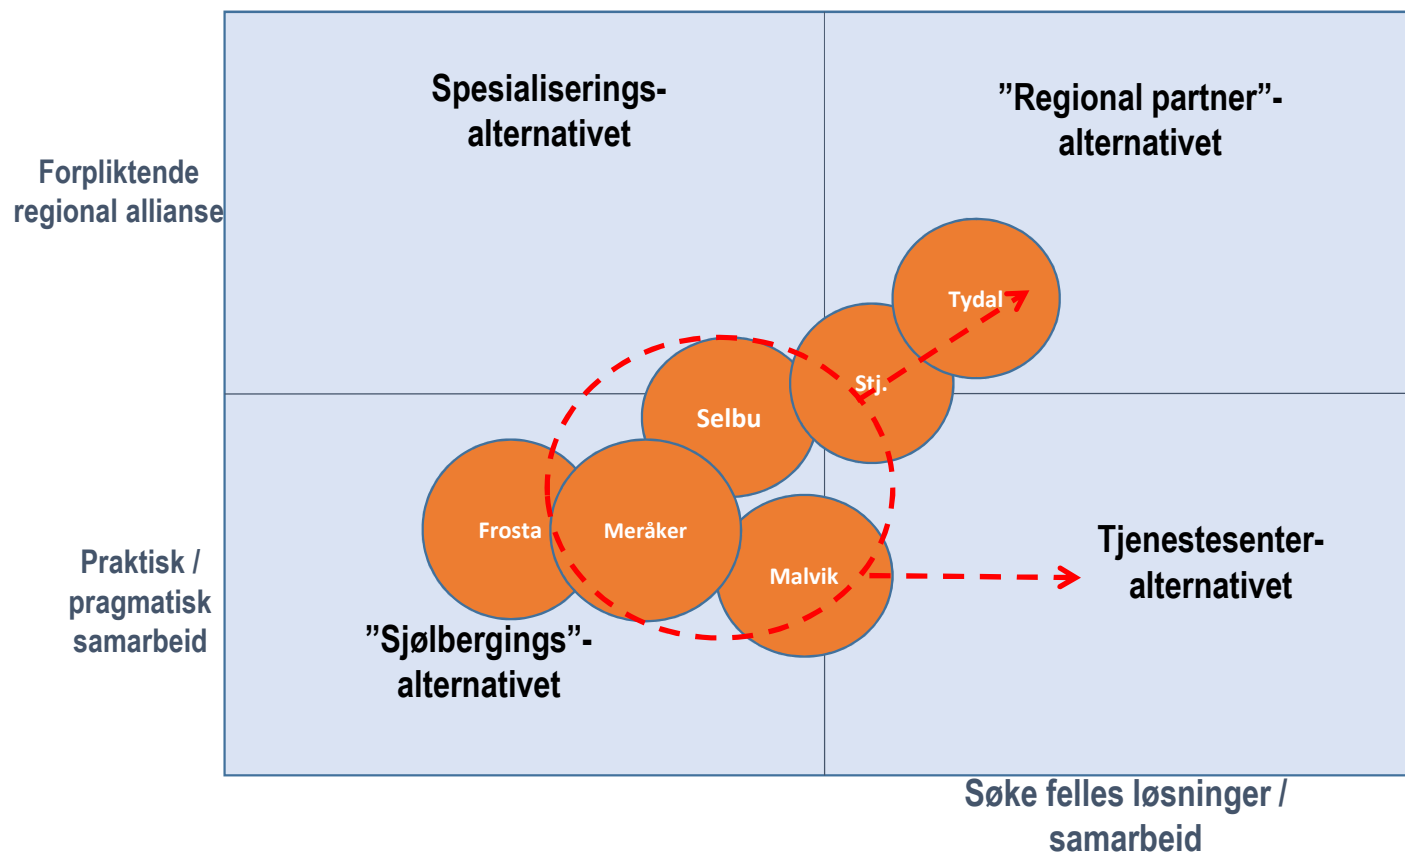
Forpliktende regional allianse

Spesialiseringsalternativet

"Regional partner"-alternativet

Tydal

Stj.

Selbu

Frosta

Meråker

Malvik

Praktisk / pragmatisk samarbeid

Tjenestesenteralternativet

"Sjølbergings"-alternativet

Søke felles løsninger / samarbeid